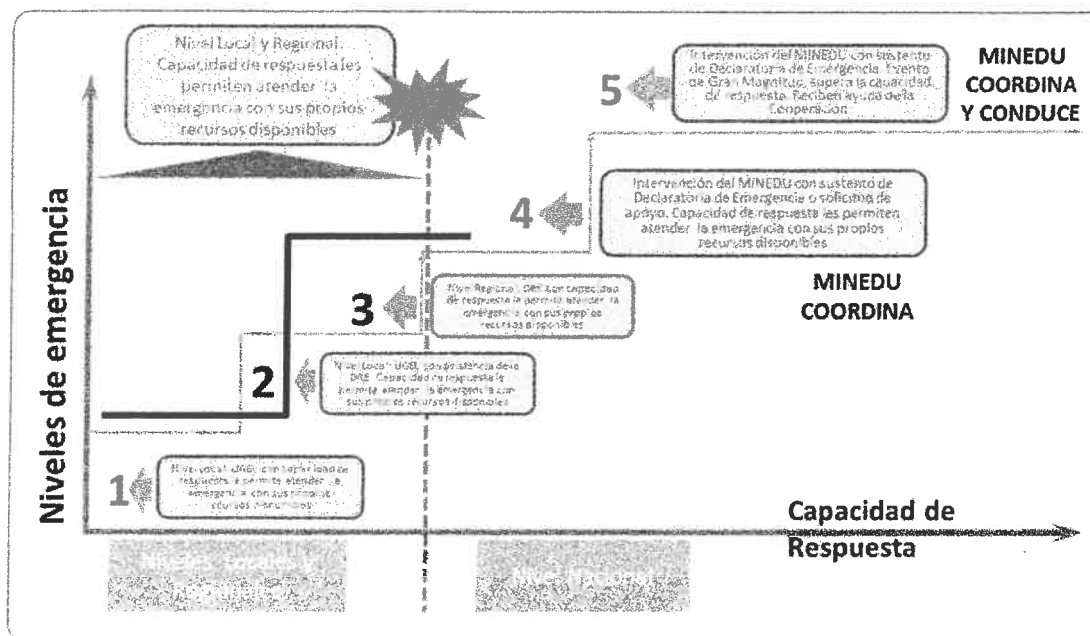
Nivel Local y Regional. Capacidad de respuesta les permiten atender la emergencia con sus propios recursos disponibles

5 Intervención del MINEDU con sustento de Declaratoria de Emergencia. Evento de Gran Magnitud, supera la capacidad de respuesta. Reciben ayuda de la Cooperación

MINEDU COORDINA Y CONDUCE

4 Intervención del MINEDU con sustento de Declaratoria de Emergencia o solicitud de apoyo. Capacidad de respuesta les permiten atender la emergencia con sus propios recursos disponibles

MINEDU COORDINA

3 Nivel Regional: DRE con capacidad de respuesta le permite atender la emergencia con sus propios recursos disponibles

2 Nivel Local: UGEL con asistencia de la DRE. Capacidad de respuesta le permite atender la emergencia con sus propios recursos disponibles

1 Nivel Local: UGEL con capacidad de respuesta le permite atender la emergencia con sus propios recursos disponibles

Niveles de emergencia

Capacidad de Respuesta

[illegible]

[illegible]